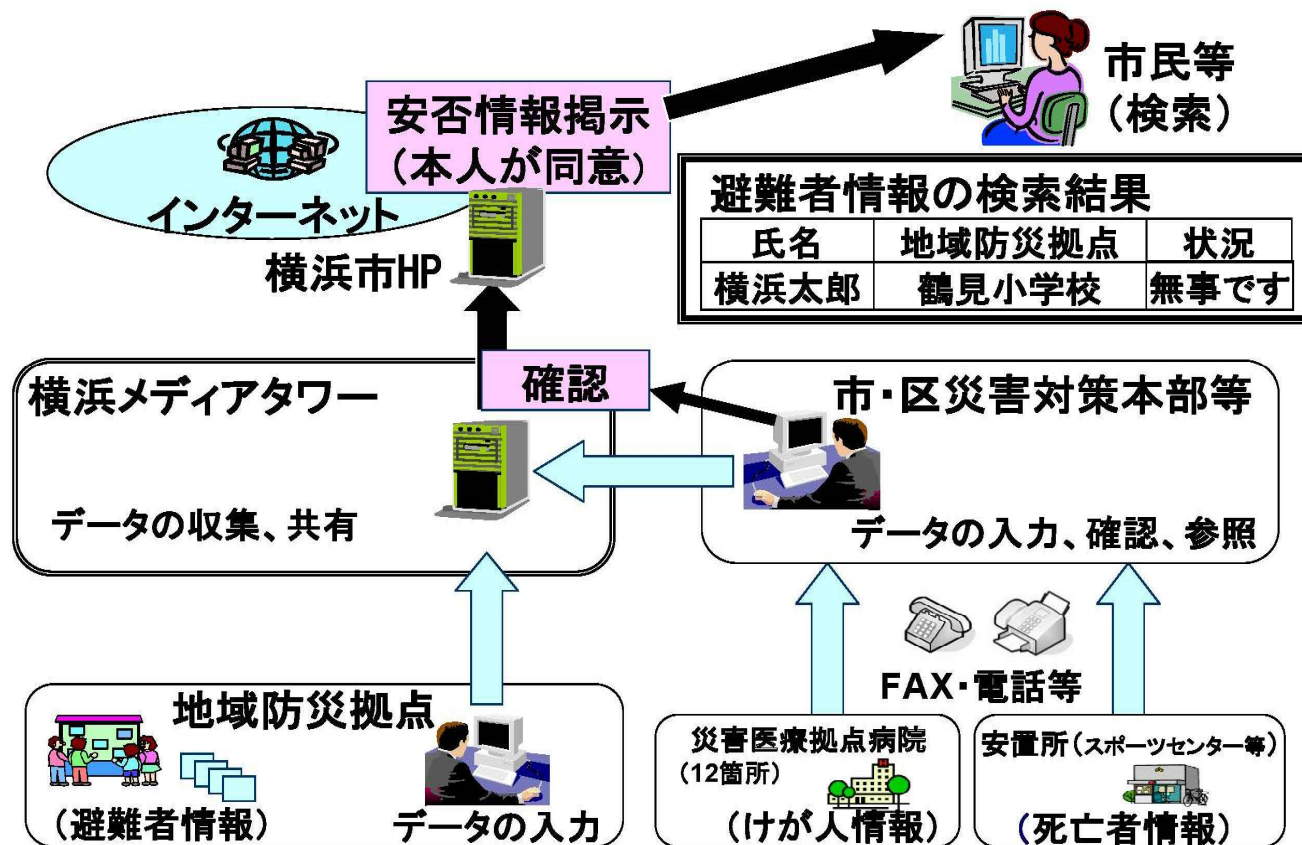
市民等
（検索）

安否情報掲示
（本人が同意）

インターネット

横浜市HP

避難者情報の検索結果

| 氏名 | 地域防災拠点 | 状況 |
|---|---|---|
| 横浜太郎 | 鶴見小学校 | 無事です |

確認

横浜メディアタワー

データの収集、共有

市・区災害対策本部等

データの入力、確認、参照

FAX・電話等

地域防災拠点

（避難者情報）

データの入力

災害医療拠点病院
（12箇所）
（けが人情報）

安置所（スポーツセンター等）
（死亡者情報）